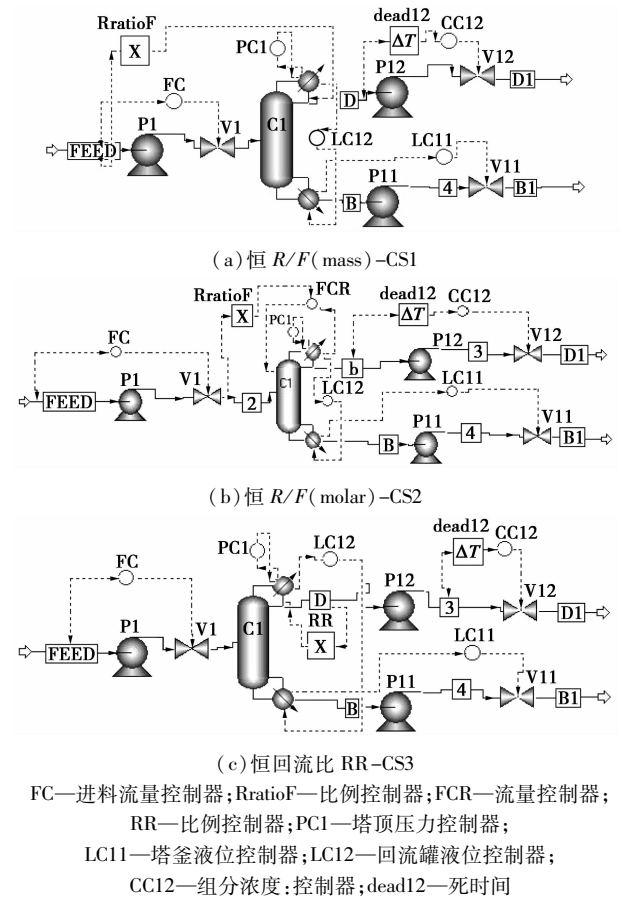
RratioF
X
PC1
dead12
$\Delta T$
CC12
P12
V12
D1
FC
D
FEED
P1
V1
C1
LC12
LC11
V11
P11
B
4
B1

(a) 恒 $R/F$(mass)-CS1

RratioF
FCR
dead12
CC12
X
$\Delta T$
PC1
FC
b
P12
3
V12
D1
C1
LC12
LC11
FEED
P1
V1
2
V11
B
P11
4
B1

(b) 恒 $R/F$(molar)-CS2

dead12
CC12
PC1
LC12
$\Delta T$
FC
P12
D
RR
3
V12
D1
FEED
P1
V1
C1
X
LC11
P11
4
V11
B
B1

(c) 恒回流比 RR-CS3

FC—进料流量控制器;RratioF—比例控制器;FCR—流量控制器;
RR—比例控制器;PC1—塔顶压力控制器;
LC11—塔釜液位控制器;LC12—回流罐液位控制器;
CC12—组分浓度:控制器;dead12—死时间